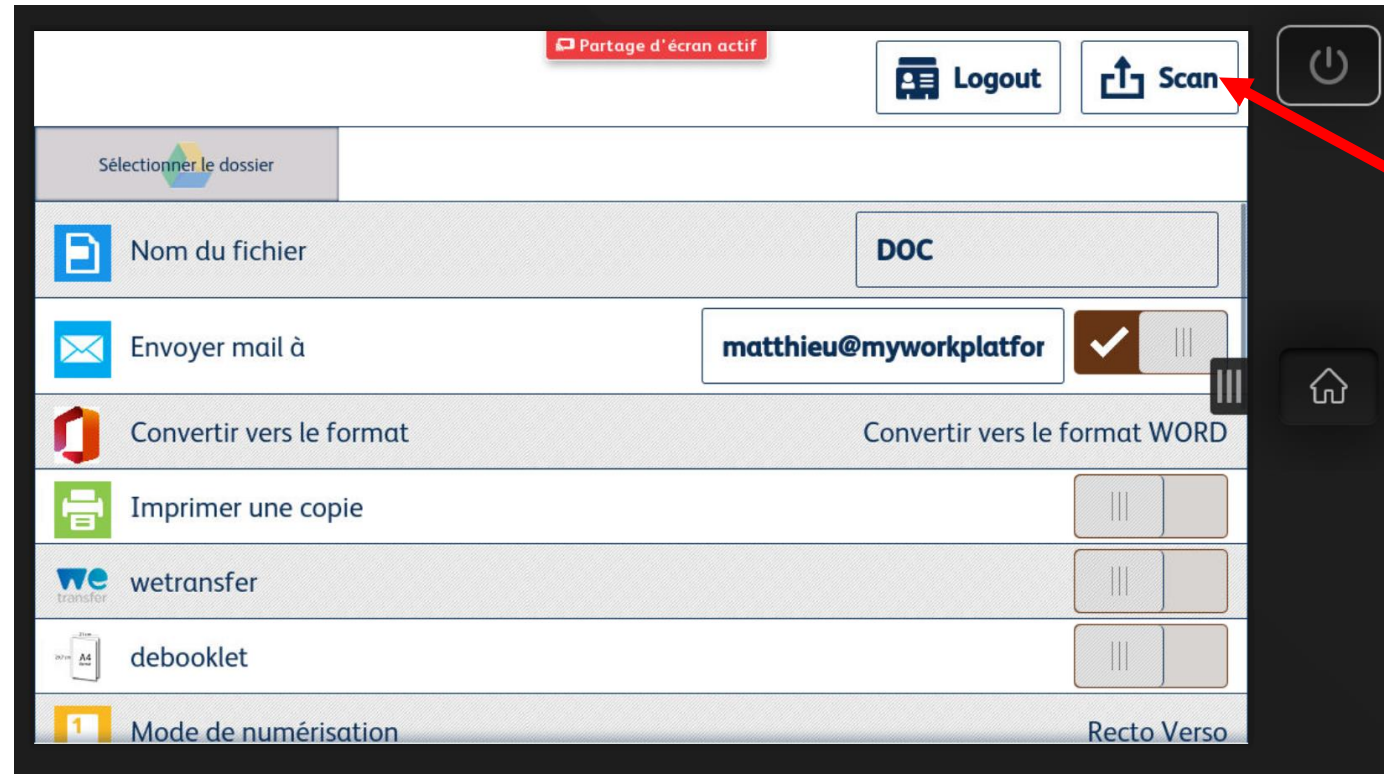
Partage d'écran actif

Logout

Scan

Sélectionner le dossier

Nom du fichier

DOC

Envoyer mail à

matthieu@myworkplatfor

Convertir vers le format

Convertir vers le format WORD

Imprimer une copie

we transfer

wetransfer

A4

debooklet

1

Mode de numérisation

Recto Verso